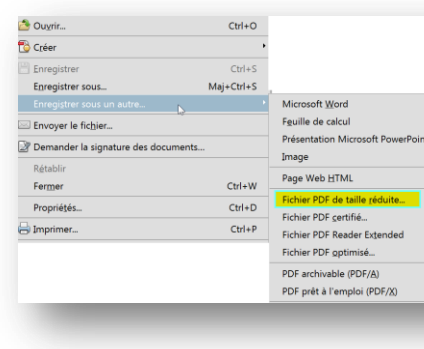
Ouvrir... Ctrl+O
Créer
Enregistrer Ctrl+S
Enregistrer sous... Maj+Ctrl+S
Enregistrer sous un autre...
Envoyer le fichier...
Demander la signature des documents...
Rétablir
Fermer Ctrl+W
Propriétés... Ctrl+D
Imprimer... Ctrl+P

Microsoft Word
Feuille de calcul
Présentation Microsoft PowerPoin
Image
Page Web HTML
Fichier PDF de taille réduite...
Fichier PDF certifié...
Fichier PDF Reader Extended
Fichier PDF optimisé...
PDF archivable (PDF/A)
PDF prêt à l'emploi (PDF/X)